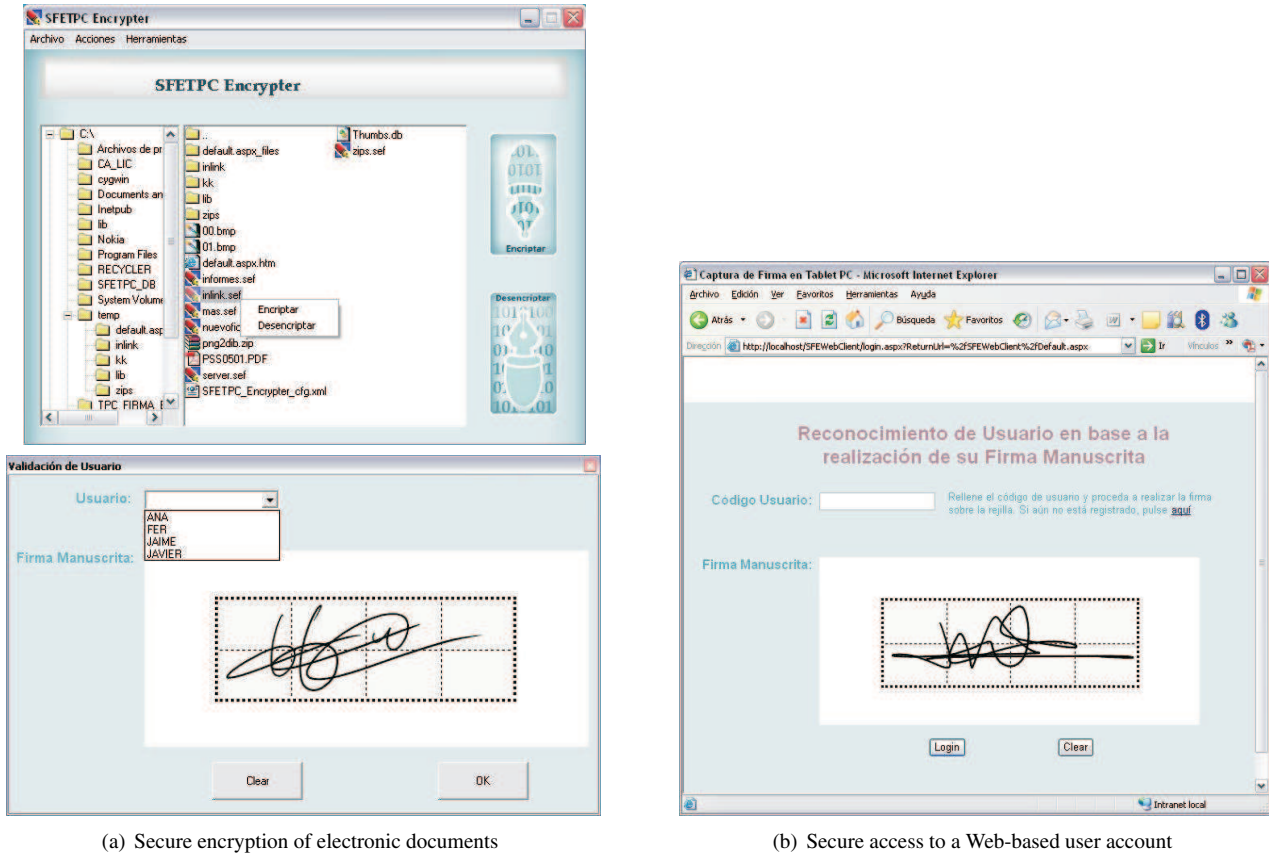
SFETPC Encrypter
Archivo Acciones Herramientas
SFETPC Encrypter
C:\
Archivos de pr
CA_LIC
cygwin
Documents an
Inetpub
lib
Nokia
Program Files
RECYCLER
SFETPC_DB
System Volume
temp
default.asp
inlink
kk
lib
zips
TPC FIRMA F
..
default.aspx_files
inlink
kk
lib
zips
00.bmp
01.bmp
default.aspx.htm
informes.sef
inlink.sef
mas.sef
nuevofic
png2dib.zip
PSS0501.PDF
server.sef
SFETPC_Encrypter_cfg.xml
Thumbs.db
zips.sef
Encriptar
Desencriptar
Encriptar
Desencriptar

Validación de Usuario
Usuario:
ANA
FER
JAIME
JAVIER
Firma Manuscrita:
Clear
OK

(a) Secure encryption of electronic documents

Captura de Firma en Tablet PC - Microsoft Internet Explorer
Archivo Edición Ver Favoritos Herramientas Ayuda
Atrás Búsqueda Favoritos
Dirección http://localhost/SFEWebClient/login.aspx?ReturnUrl=%2fSFEWebClient%2fDefault.aspx Ir Vínculos
Reconocimiento de Usuario en base a la realización de su Firma Manuscrita
Código Usuario:
Rellene el código de usuario y proceda a realizar la firma sobre la rejilla. Si aún no está registrado, pulse aquí
Firma Manuscrita:
Login
Clear
Intranet local

(b) Secure access to a Web-based user account